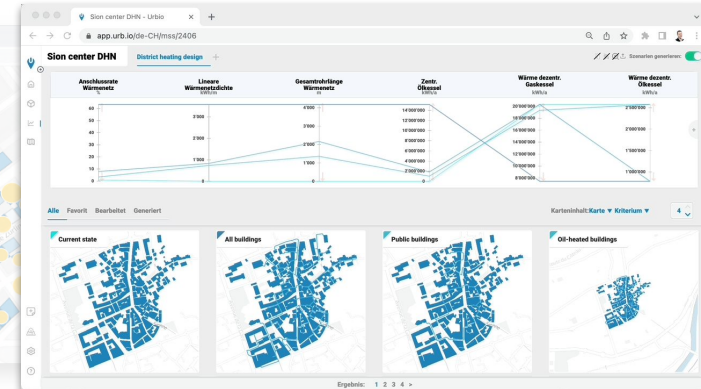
Sion center DHN - Urbio

app.urb.io/de-CH/mss/2406

Sion center DHN

District heating design

Szenarien generieren:

| Anschlussrate Wärmenetz | Lineare Wärmenetzdichte | Gesamtrohrlänge Wärmenetz | Zentr. Ölkessel | Wärme dezentr. Gaskessel | Wärme dezentr. Ölkessel |
|---|---|---|---|---|---|
| % | kWh/m | m | kWh/a | kWh/a | kWh/a |

60
50
40
30
20
10
0

3'000
2'000
1'000
0

4'000
3'000
2'000
1'000
0

14'000'000
12'000'000
10'000'000
8'000'000
6'000'000
4'000'000
2'000'000
0

20'000'000
18'000'000
16'000'000
14'000'000
12'000'000
10'000'000
8'000'000

2'500'000
2'000'000
1'500'000
1'000'000

Alle Favorit Bearbeitet Generiert

Karteninhalt: Karte ▼ Kriterium ▼

4

Current state

All buildings

Public buildings

Oil-heated buildings

Ergebnis: 1 2 3 4 >